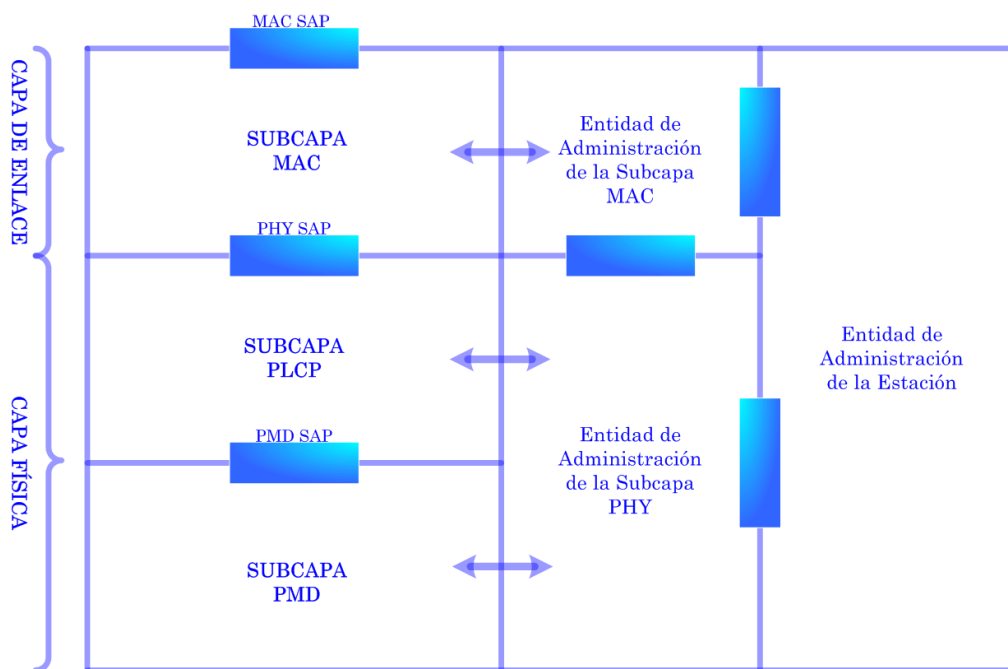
CAPA DE ENLACE

CAPA FÍSICA

MAC SAP

SUBCAPA MAC

Entidad de Administración de la Subcapa MAC

PHY SAP

SUBCAPA PLCP

Entidad de Administración de la Estación

PMD SAP

Entidad de Administración de la Subcapa PHY

SUBCAPA PMD